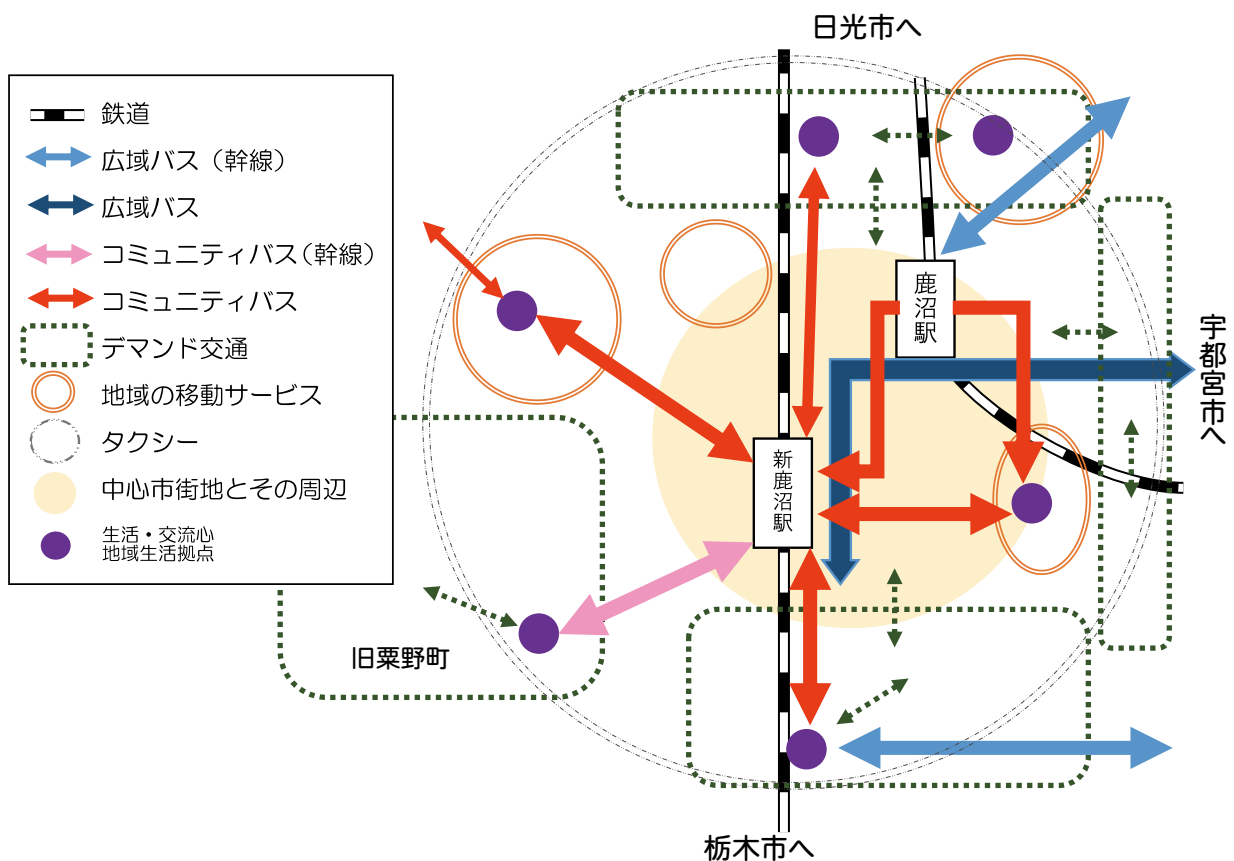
日光市へ

鉄道
広域バス（幹線）
広域バス
コミュニティバス（幹線）
コミュニティバス
デマンド交通
地域の移動サービス
タクシー
中心市街地とその周辺
生活・交流心
地域生活拠点

鹿沼駅

宇都宮市へ

新鹿沼駅

旧粟野町

栃木市へ